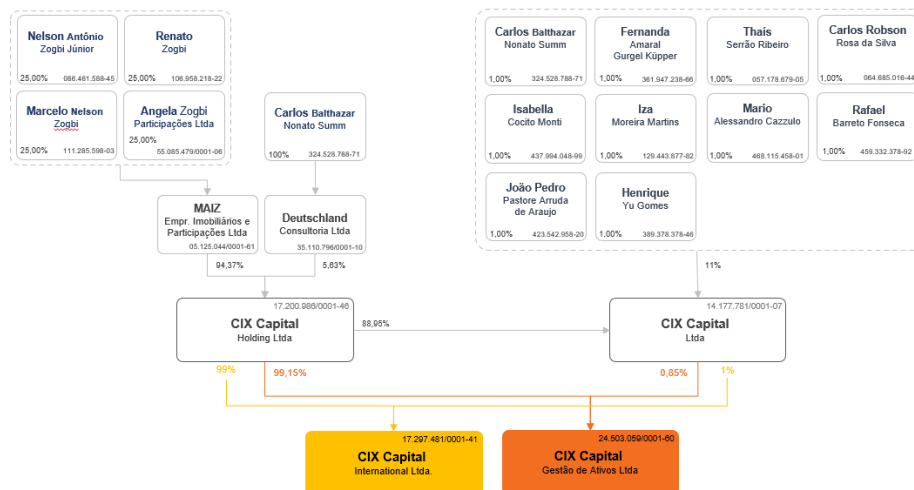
Nelson Antônio
Zogbi Júnior
25,00% 086.461.588-45

Renato
Zogbi
25,00% 106.958.218-22

Marcelo Nelson
Zogbi
25,00% 111.285.598-03

Angela Zogbi
Participações Ltda
25,00%
55.085.479/0001-06

Carlos Balthazar
Nonato Summ
100% 324.528.788-71

MAIZ
Empr. Imobiliários e Participações Ltda
05.125.044/0001-61

Deutschland
Consultoria Ltda
35.110.796/0001-10

94,37%
5,63%

17.200.986/0001-46
CIX Capital
Holding Ltda

88,95%

Carlos Balthazar
Nonato Summ
1,00% 324.528.788-71

Fernanda
Amaral
Gurgel Küpper
1,00% 361.947.238-66

Thaís
Serrão Ribeiro
1,00% 057.178.679-05

Carlos Robson
Rosa da Silva
1,00% 064.685.016-44

Isabella
Cocito Monti
1,00% 437.994.048-99

Iza
Moreira Martins
1,00% 129.443.677-82

Mario
Alessandro Cazzulo
1,00% 468.115.458-01

Rafael
Barreto Fonseca
1,00% 459.332.378-92

João Pedro
Pastore Arruda
de Araujo
1,00% 423.542.958-20

Henrique
Yu Gomes
1,00% 389.378.378-46

11%

14.177.781/0001-07
CIX Capital
Ltda

99%
99,15%
0,85%
1%

17.297.481/0001-41
CIX Capital
International Ltda.

24.503.059/0001-60
CIX Capital
Gestão de Ativos Ltda